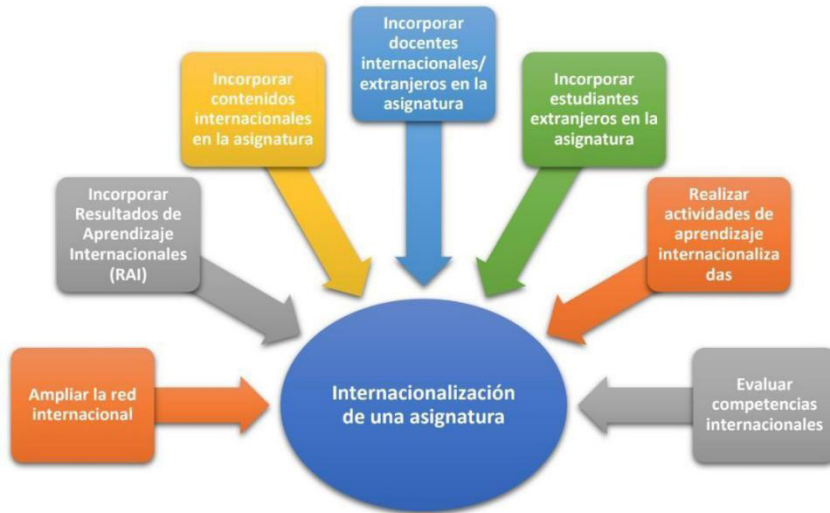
Incorporar docentes internacionales/ extranjeros en la asignatura

Incorporar contenidos internacionales en la asignatura

Incorporar estudiantes extranjeros en la asignatura

Incorporar Resultados de Aprendizaje Internacionales (RAI)

Realizar actividades de aprendizaje internacionalizadas

Ampliar la red internacional

Internacionalización de una asignatura

Evaluar competencias internacionales